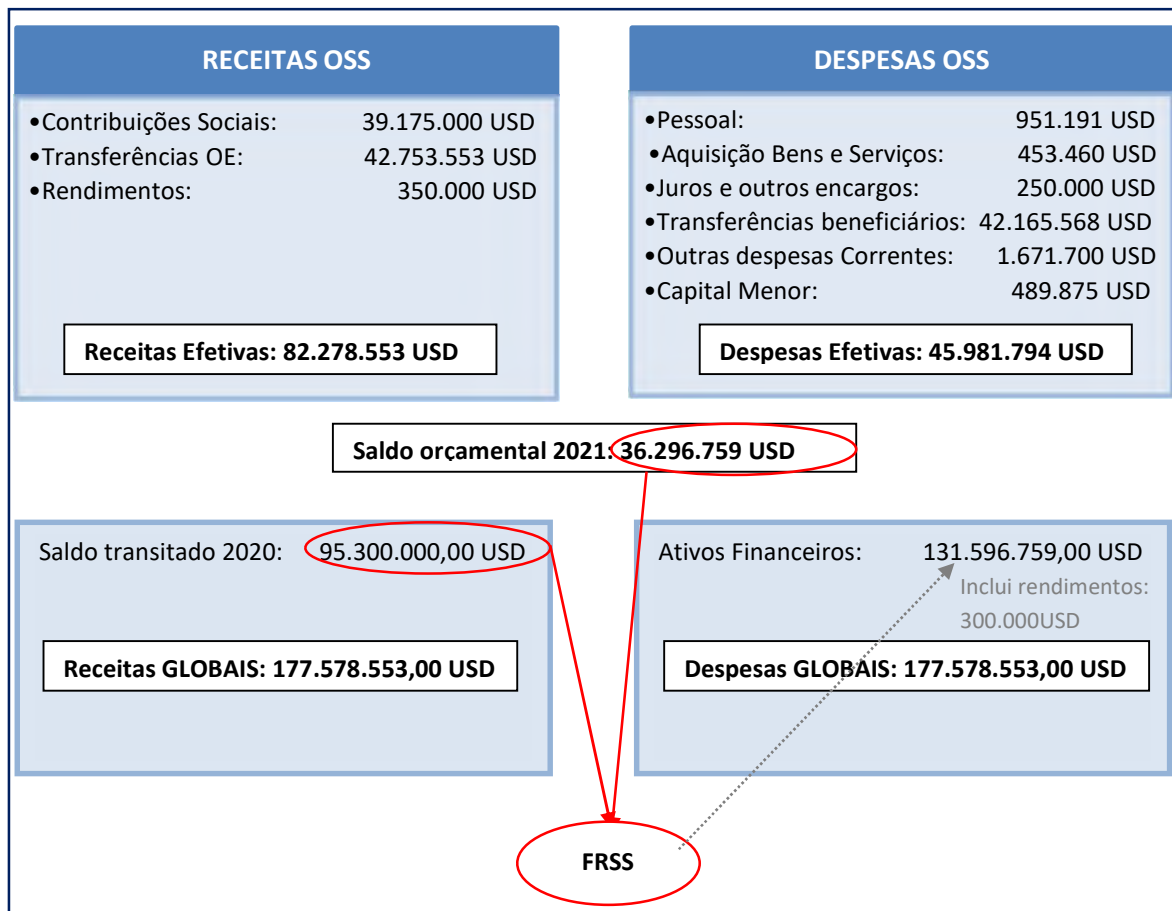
RECEITAS OSS

•Contribuições Sociais: 39.175.000 USD
•Transferências OE: 42.753.553 USD
•Rendimentos: 350.000 USD

Receitas Efetivas: 82.278.553 USD

DESPESAS OSS

•Pessoal: 951.191 USD
•Aquisição Bens e Serviços: 453.460 USD
•Juros e outros encargos: 250.000 USD
•Transferências beneficiários: 42.165.568 USD
•Outras despesas Correntes: 1.671.700 USD
•Capital Menor: 489.875 USD

Despesas Efetivas: 45.981.794 USD

Saldo orçamental 2021: 36.296.759 USD

Saldo transitado 2020: 95.300.000,00 USD

Receitas GLOBAIS: 177.578.553,00 USD

Ativos Financeiros: 131.596.759,00 USD
Inclui rendimentos: 300.000USD

Despesas GLOBAIS: 177.578.553,00 USD

FRSS